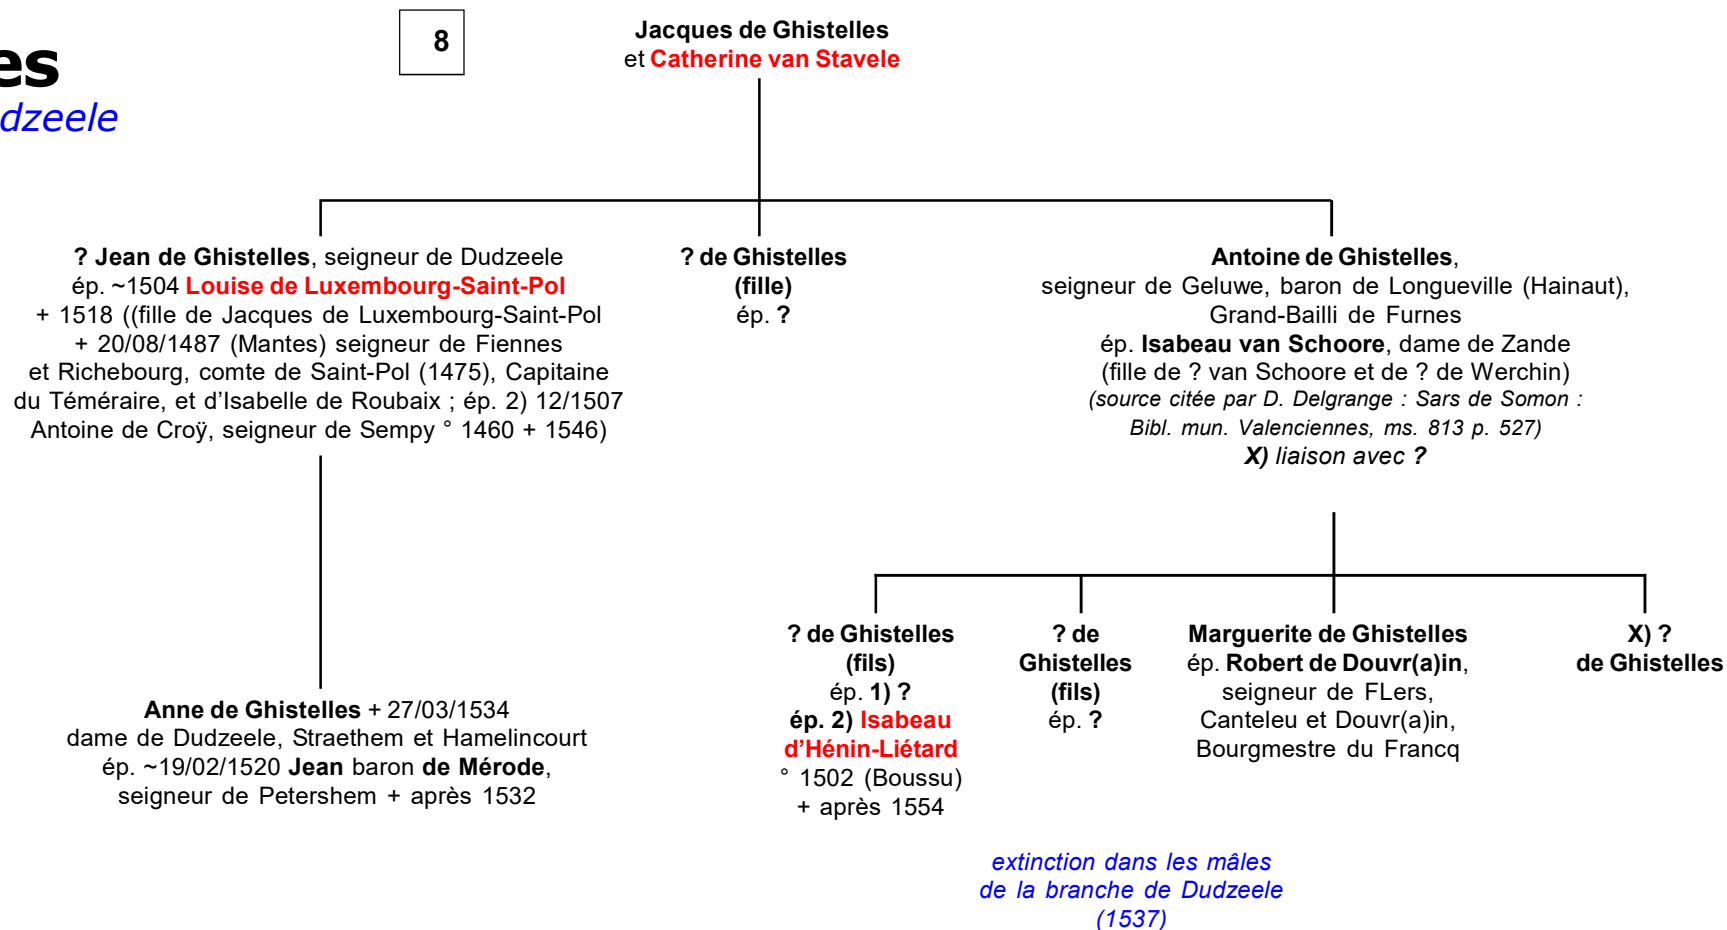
es
dzeele

8

Jacques de Ghistelles
et Catherine van Stavele

? Jean de Ghistelles, seigneur de Dudzeele
ép. ~1504 Louise de Luxembourg-Saint-Pol
+ 1518 ((fille de Jacques de Luxembourg-Saint-Pol
+ 20/08/1487 (Mantes) seigneur de Fiennes
et Richebourg, comte de Saint-Pol (1475), Capitaine
du Téméraire, et d'Isabelle de Roubaix ; ép. 2) 12/1507
Antoine de Croÿ, seigneur de Sempy ° 1460 + 1546)

? de Ghistelles
(fille)
ép. ?

Antoine de Ghistelles,
seigneur de Geluwe, baron de Longueville (Hainaut),
Grand-Bailli de Furnes
ép. Isabeau van Schoore, dame de Zande
(fille de ? van Schoore et de ? de Werchin)
(source citée par D. Delgrange : Sars de Somon :
Bibl. mun. Valenciennes, ms. 813 p. 527)
X) liaison avec ?

Anne de Ghistelles + 27/03/1534
dame de Dudzeele, Straethem et Hamelincourt
ép. ~19/02/1520 Jean baron de Mérode,
seigneur de Petershem + après 1532

? de Ghistelles
(fils)
ép. 1) ?
ép. 2) Isabeau
d'Hénin-Liétard
° 1502 (Boussu)
+ après 1554

? de
Ghistelles
(fils)
ép. ?

Marguerite de Ghistelles
ép. Robert de Douvr(a)in,
seigneur de FLers,
Canteleu et Douvr(a)in,
Bourgmestre du Francq

X) ?
de Ghistelles

extinction dans les mâles
de la branche de Dudzeele
(1537)